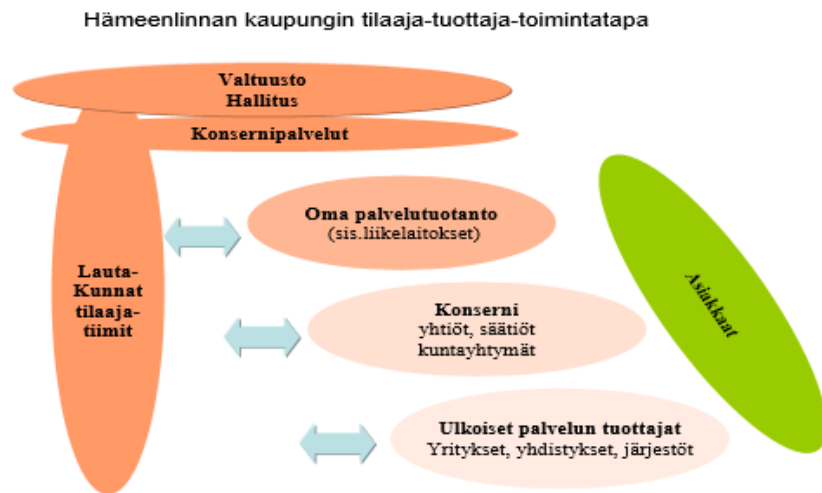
Hämeenlinnan kaupungin tilaaja-tuottaja-toimintatapa

Valtuusto
Hallitus

Konsernipalvelut

Lauta-
Kunnat
tilaaja-
tiimit

Oma palvelutuotanto
(sis.liikelaitokset)

Konserni
yhtiöt, säätiöt
kuntayhtymät

Ulkoiset palvelun tuottajat
Yritykset, yhdistykset, järjestöt

Asiakkaat